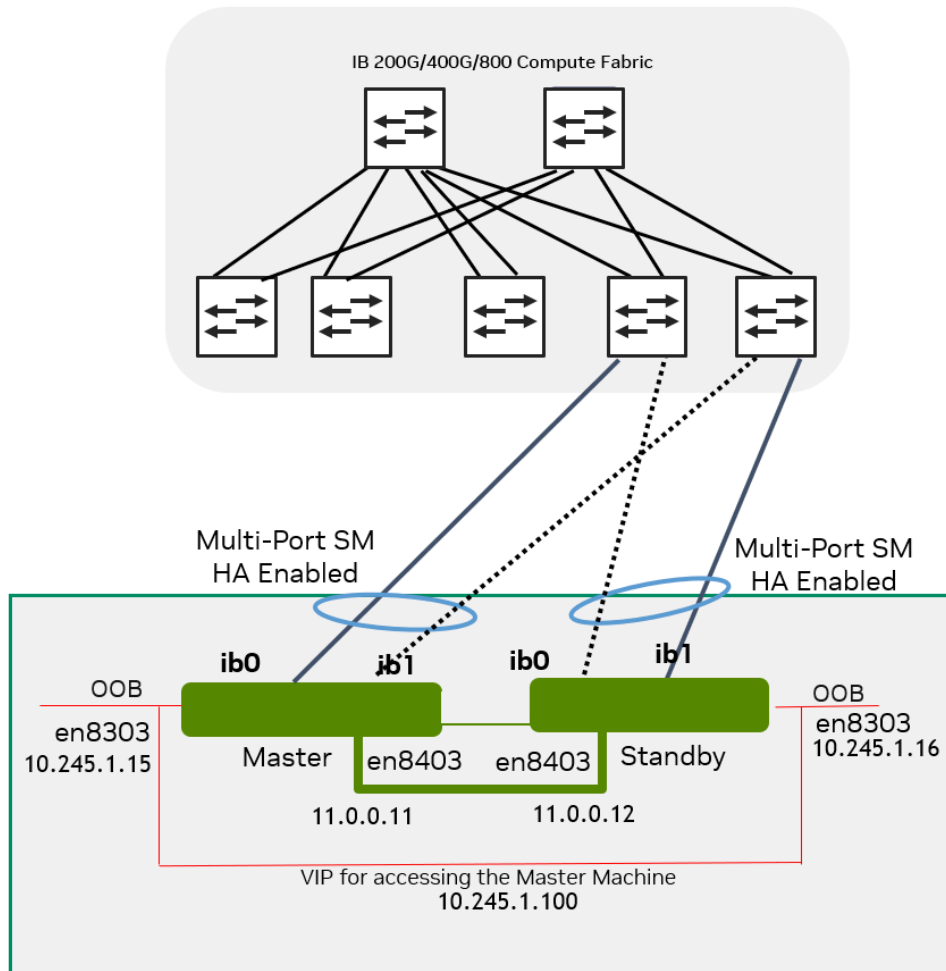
IB 200G/400G/800 Compute Fabric

Multi-Port SM HA Enabled

Multi-Port SM HA Enabled

ib0

ib1

ib0

ib1

OOB

en8303

10.245.1.15

Master

en8403

en8403

Standby

OOB

en8303

10.245.1.16

11.0.0.11

11.0.0.12

VIP for accessing the Master Machine

10.245.1.100